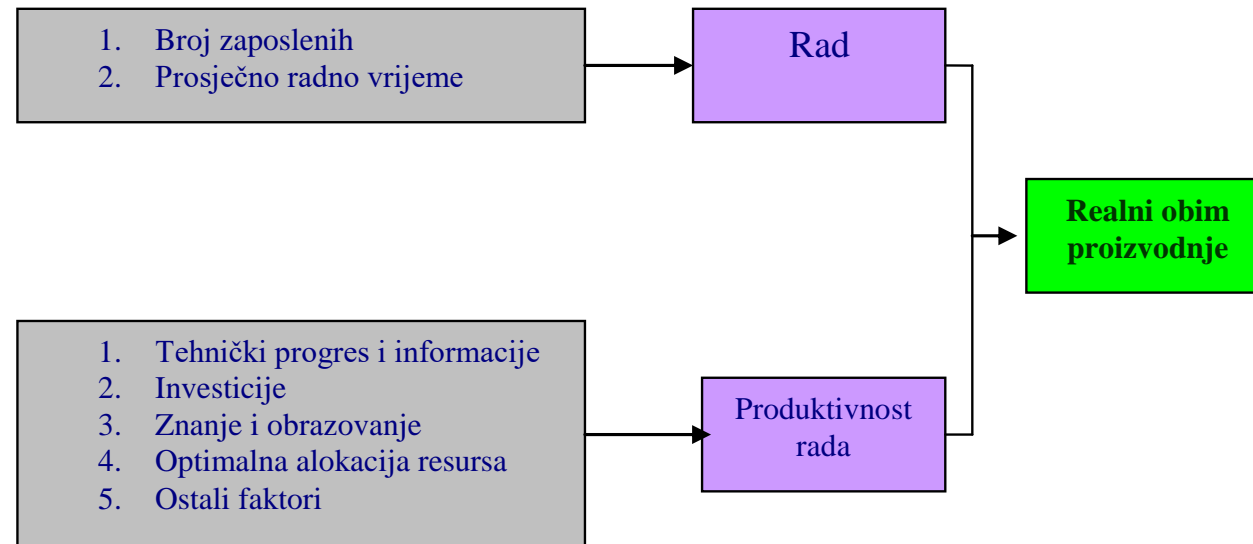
1. Broj zaposlenih
2. Prosječno radno vrijeme

Rad

Realni obim proizvodnje

1. Tehnički progres i informacije
2. Investicije
3. Znanje i obrazovanje
4. Optimalna alokacija resursa
5. Ostali faktori

Produktivnost rada